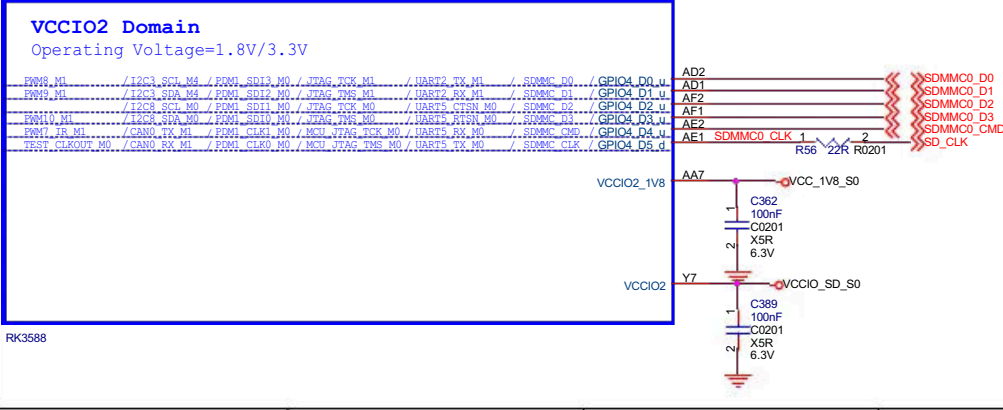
VCCIO2 Domain
Operating Voltage=1.8V/3.3V

PWM8_M1 / I2C3_SCL_M4 / PDM1_SDI3_M0 / JTAG_TCK_M1 / UART2_TX_M1 / SDMMC_D0 / GPIO4_D0_u AD2
PWM9_M1 / I2C3_SDA_M4 / PDM1_SDI2_M0 / JTAG_TMS_M1 / UART2_RX_M1 / SDMMC_D1 / GPIO4_D1_u AD1
/ I2C8_SCL_M0 / PDM1_SDI1_M0 / JTAG_TCK_M0 / UART5_CTSN_M0 / SDMMC_D2 / GPIO4_D2_u AF2
PWM10_M1 / I2C8_SDA_M0 / PDM1_SDI0_M0 / JTAG_TMS_M0 / UART5_RTSN_M0 / SDMMC_D3 / GPIO4_D3_u AF1
PWM7_IR_M1 / CAN0_TX_M1 / PDM1_CLK1_M0 / MCU_JTAG_TCK_M0 / UART5_RX_M0 / SDMMC_CMD / GPIO4_D4_u AE2
TEST_CLKOUT_M0 / CAN0_RX_M1 / PDM1_CLK0_M0 / MCU_JTAG_TMS_M0 / UART5_TX_M0 / SDMMC_CLK / GPIO4_D5_d AE1

SDMMC0_D0
SDMMC0_D1
SDMMC0_D2
SDMMC0_D3
SDMMC0_CMD
SDMMC0_CLK 1 2 SD_CLK
R56 22R R0201

VCCIO2_1V8 AA7
VCC_1V8_S0
C362
100nF
C0201
X5R
6.3V
1
2

VCCIO2 Y7
VCCIO_SD_S0
C389
100nF
C0201
X5R
6.3V
1
2

RK3588